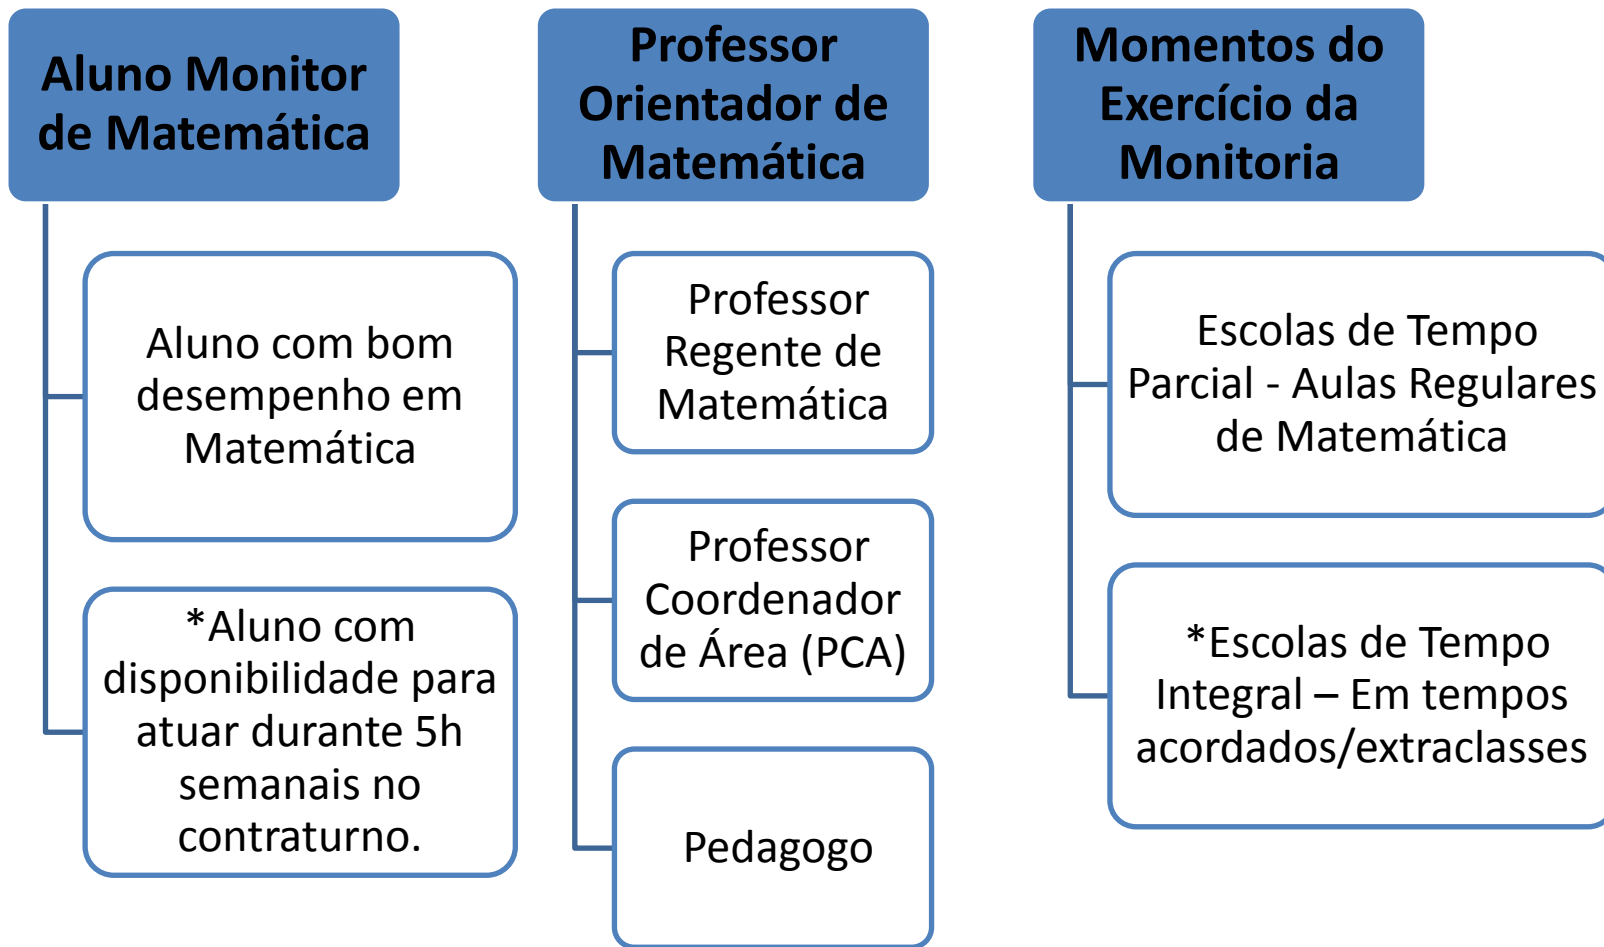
Aluno Monitor de Matemática

Aluno com bom desempenho em Matemática

*Aluno com disponibilidade para atuar durante 5h semanais no contraturno.

Professor Orientador de Matemática

Professor Regente de Matemática

Professor Coordenador de Área (PCA)

Pedagogo

Momentos do Exercício da Monitoria

Escolas de Tempo Parcial - Aulas Regulares de Matemática

*Escolas de Tempo Integral – Em tempos acordados/extraclasses